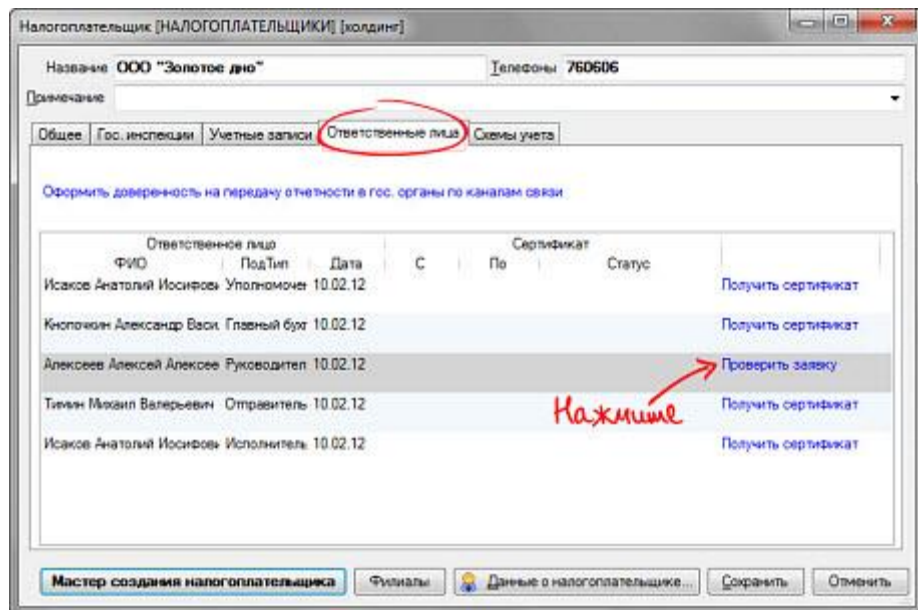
Налогоплательщик [НАЛОГОПЛАТЕЛЬЩИКИ] [холдинг]

Название ООО "Золотое дно"

Телефоны 760606

Примечание

Общее | Гос. инспекции | Учетные записи | Ответственные лица | Схемы учета

Оформить доверенность на передачу отчетности в гос. органы по каналам связи

| Ответственное лицо | | | Сертификат | | | |
|---|---|---|---|---|---|---|
| ФИО | ПодТип | Дата | С | По | Статус | |
| Исаков Анатолий Иосифови | Уполномочен | 10.02.12 | | | | Получить сертификат |
| Кнопочкин Александр Васи | Главный бух | 10.02.12 | | | | Получить сертификат |
| Алексеев Алексей Алексее | Руководител | 10.02.12 | | | | Проверить заявку |
| Тимин Михаил Валерьевич | Отправитель | 10.02.12 | | | | Получить сертификат |
| Исаков Анатолий Иосифови | Исполнитель | 10.02.12 | | | | Получить сертификат |

Нажмите

Мастер создания налогоплательщика | Филиалы | Данные о налогоплательщике... | Сохранить | Отменить